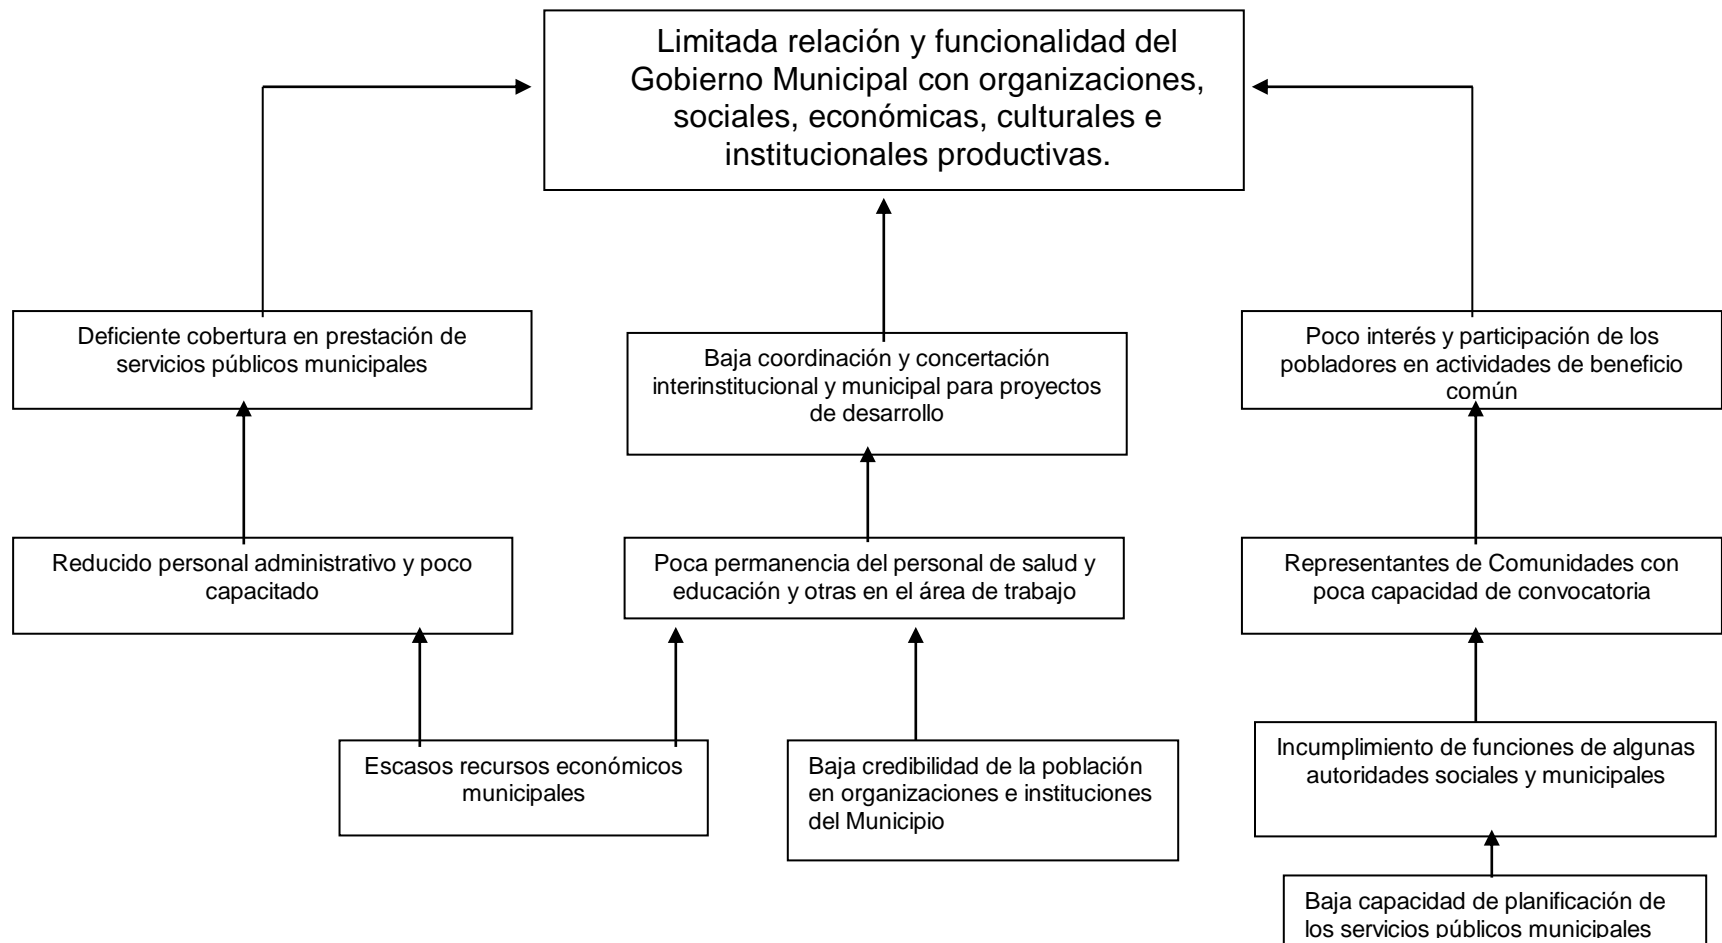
Limitada relación y funcionalidad del Gobierno Municipal con organizaciones, sociales, económicas, culturales e institucionales productivas.

Deficiente cobertura en prestación de servicios públicos municipales

Baja coordinación y concertación interinstitucional y municipal para proyectos de desarrollo

Poco interés y participación de los pobladores en actividades de beneficio común

Reducido personal administrativo y poco capacitado

Poca permanencia del personal de salud y educación y otras en el área de trabajo

Representantes de Comunidades con poca capacidad de convocatoria

Escasos recursos económicos municipales

Baja credibilidad de la población en organizaciones e instituciones del Municipio

Incumplimiento de funciones de algunas autoridades sociales y municipales

Baja capacidad de planificación de los servicios públicos municipales